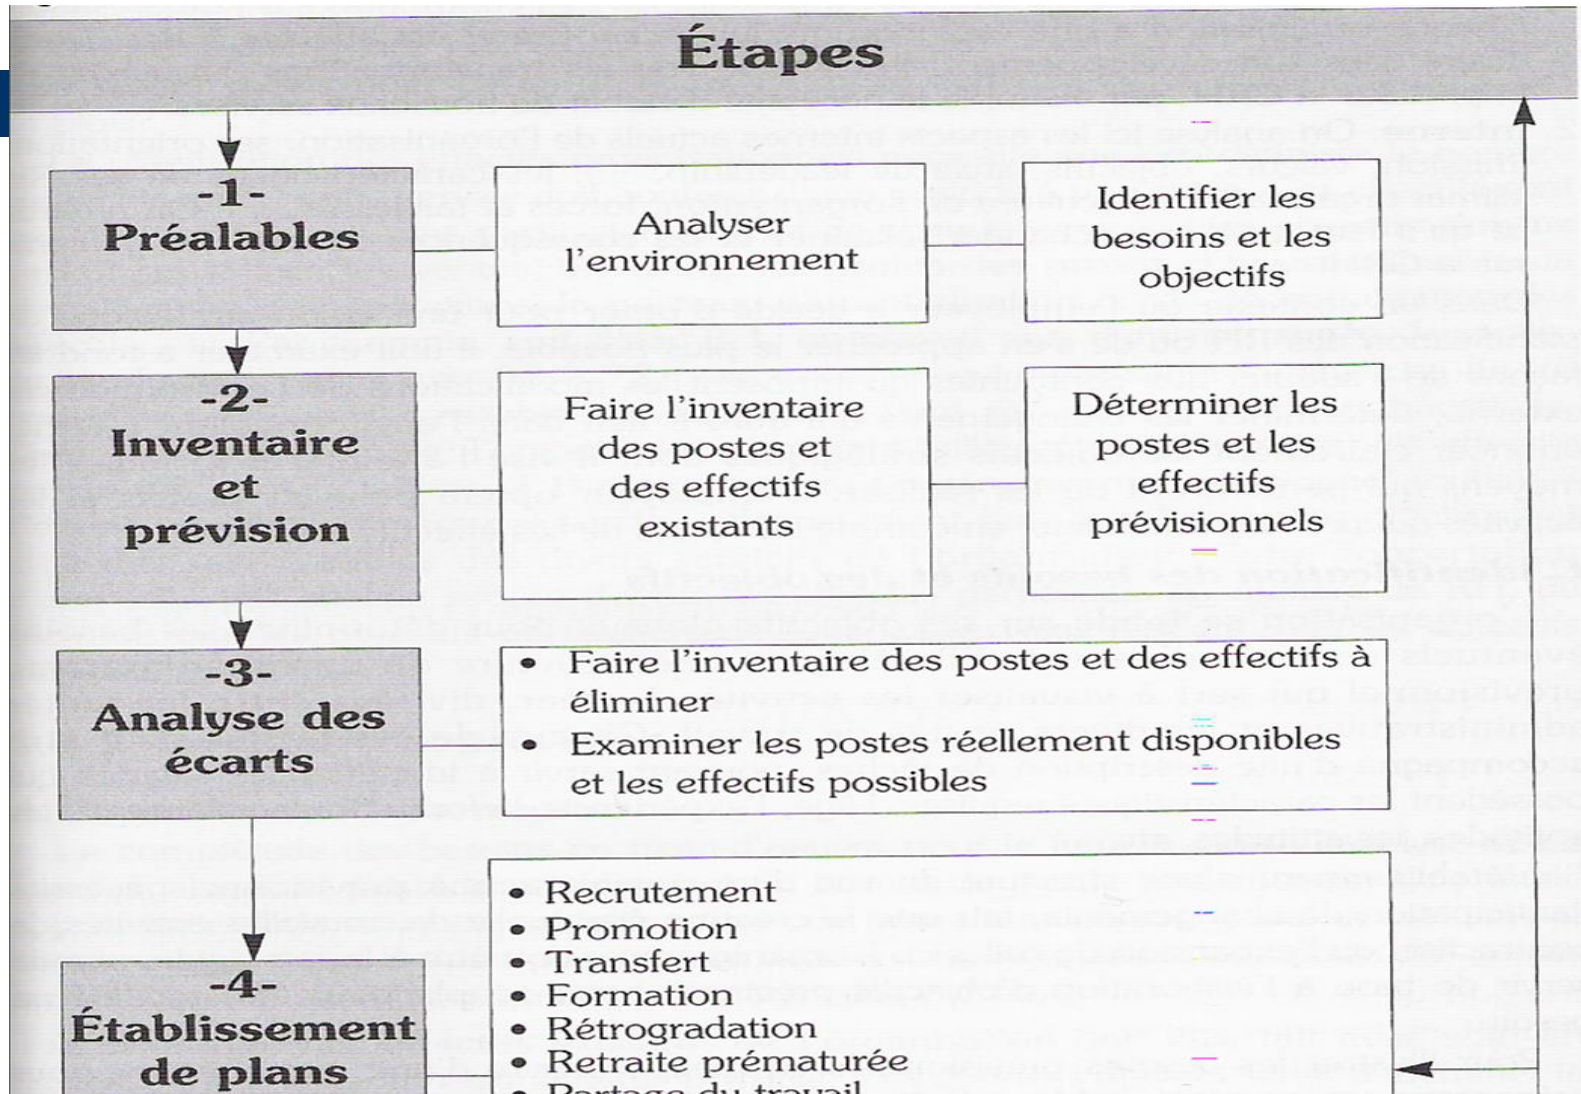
Étapes

-1-
Préalables

Analyser l'environnement

Identifier les besoins et les objectifs

-2-
Inventaire et prévision

Faire l'inventaire des postes et des effectifs existants

Déterminer les postes et les effectifs prévisionnels

-3-
Analyse des écarts

• Faire l'inventaire des postes et des effectifs à éliminer
• Examiner les postes réellement disponibles et les effectifs possibles

-4-
Établissement de plans

• Recrutement
• Promotion
• Transfert
• Formation
• Rétrogradation
• Retraite prématurée
• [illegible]